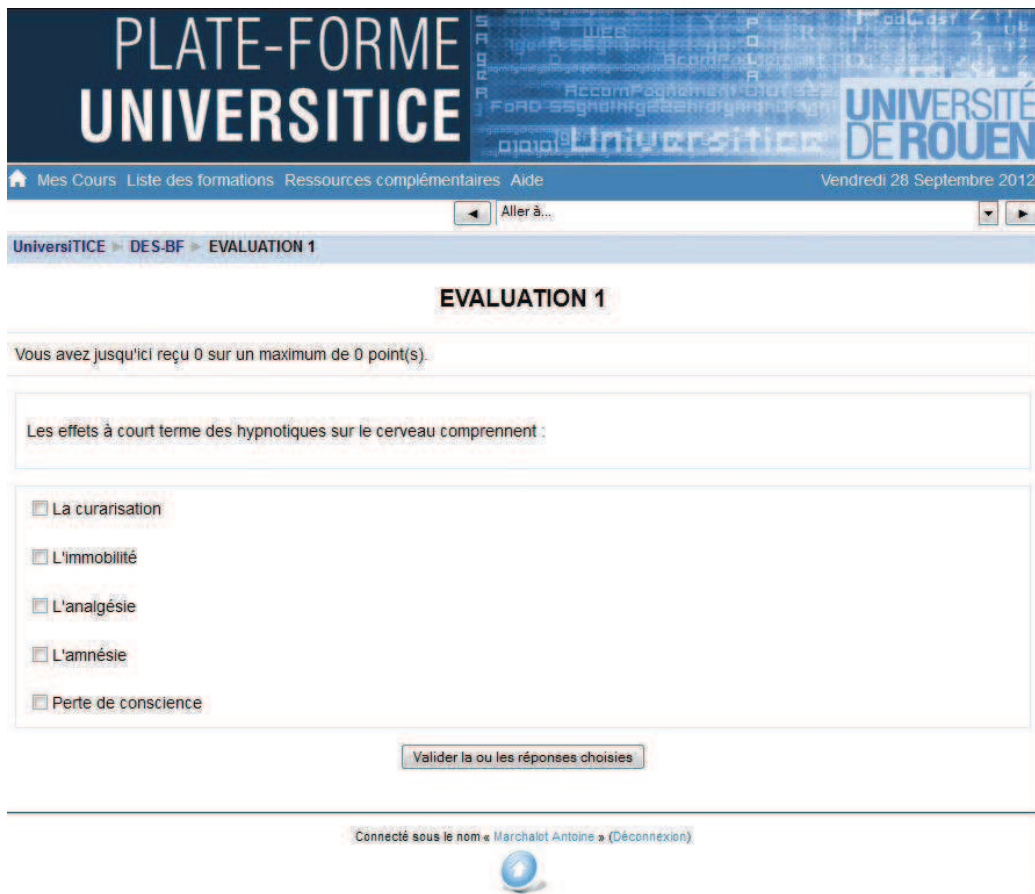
PLATE-FORME
UNIVERSITICE

UNIVERSITÉ DE ROUEN

Mes Cours Liste des formations Ressources complémentaires Aide

Vendredi 28 Septembre 2012

Aller à...

UniversiTICE ► DES-BF ► EVALUATION 1

EVALUATION 1

Vous avez jusqu'ici reçu 0 sur un maximum de 0 point(s).

Les effets à court terme des hypnotiques sur le cerveau comprennent :

La curarisation

L'immobilité

L'analgésie

L'amnésie

Perte de conscience

Valider la ou les réponses choisies

Connecté sous le nom « Marchalot Antoine » (Déconnexion)